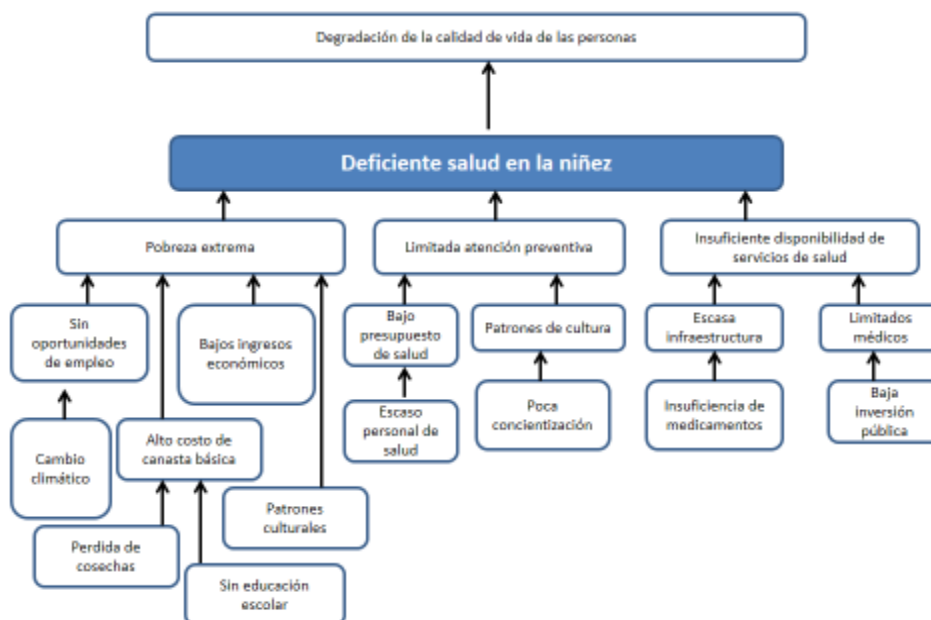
Degradación de la calidad de vida de las personas

Deficiente salud en la niñez

Pobreza extrema

Limitada atención preventiva

Insuficiente disponibilidad de servicios de salud

Sin oportunidades de empleo

Bajos ingresos económicos

Cambio climático

Alto costo de canasta básica

Patrones culturales

Perdida de cosechas

Sin educación escolar

Bajo presupuesto de salud

Escaso personal de salud

Patrones de cultura

Poca concientización

Escasa infraestructura

Insuficiencia de medicamentos

Limitados médicos

Baja inversión pública